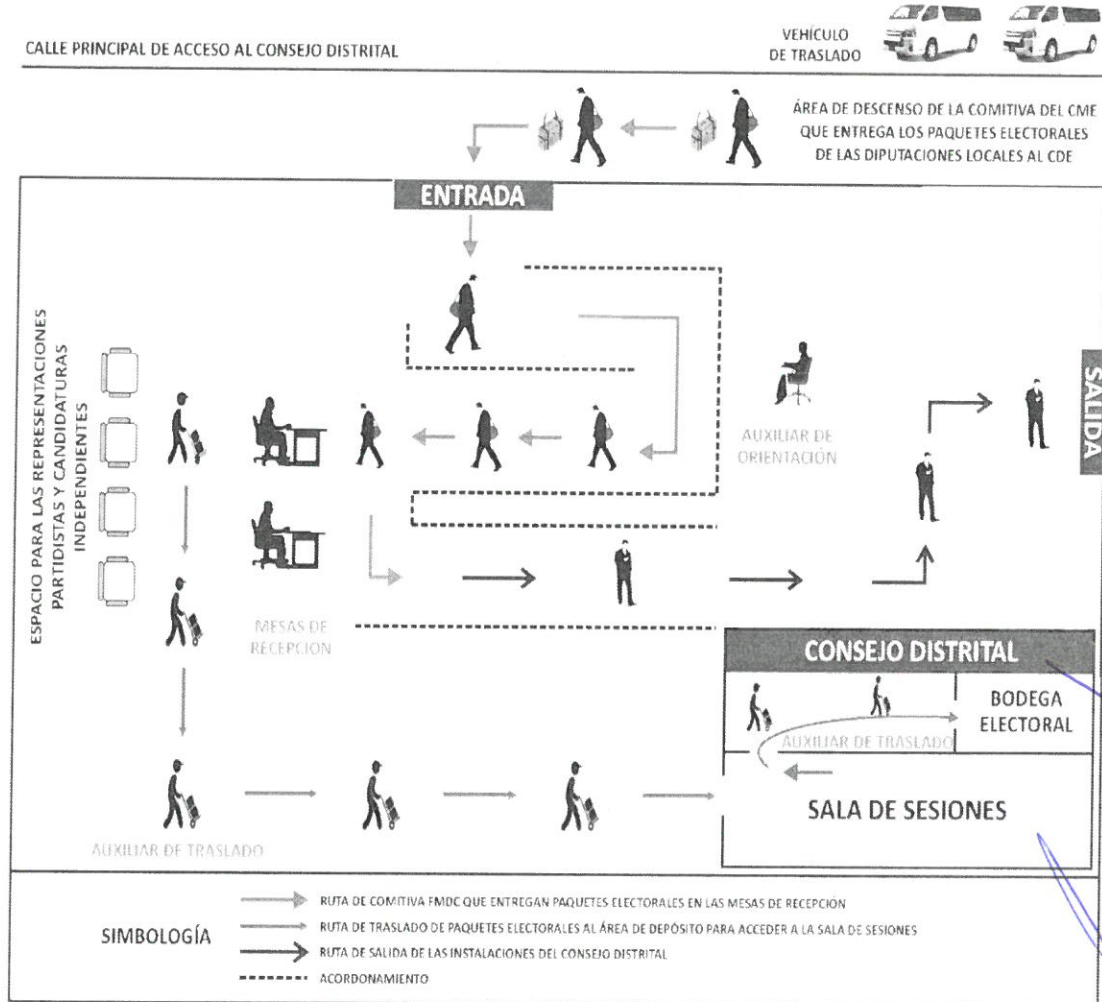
CALLE PRINCIPAL DE ACCESO AL CONSEJO DISTRITAL

VEHÍCULO DE TRASLADO

ÁREA DE DESCENSO DE LA COMITIVA DEL CME QUE ENTREGA LOS PAQUETES ELECTORALES DE LAS DIPUTACIONES LOCALES AL CDE

ENTRADA

ESPACIO PARA LAS REPRESENTACIONES PARTIDISTAS Y CANDIDATURAS INDEPENDIENTES

AUXILIAR DE ORIENTACIÓN

SALIDA

MESAS DE RECEPCION

CONSEJO DISTRITAL

BODEGA ELECTORAL

AUXILIAR DE TRASLADO

SALA DE SESIONES

AUXILIAR DE TRASLADO

SIMBOLOGÍA

RUTA DE COMITIVA FMDC QUE ENTREGAN PAQUETES ELECTORALES EN LAS MESAS DE RECEPCIÓN

RUTA DE TRASLADO DE PAQUETES ELECTORALES AL ÁREA DE DEPÓSITO PARA ACCEDER A LA SALA DE SESIONES

RUTA DE SALIDA DE LAS INSTALACIONES DEL CONSEJO DISTRITAL

ACORDONAMIENTO